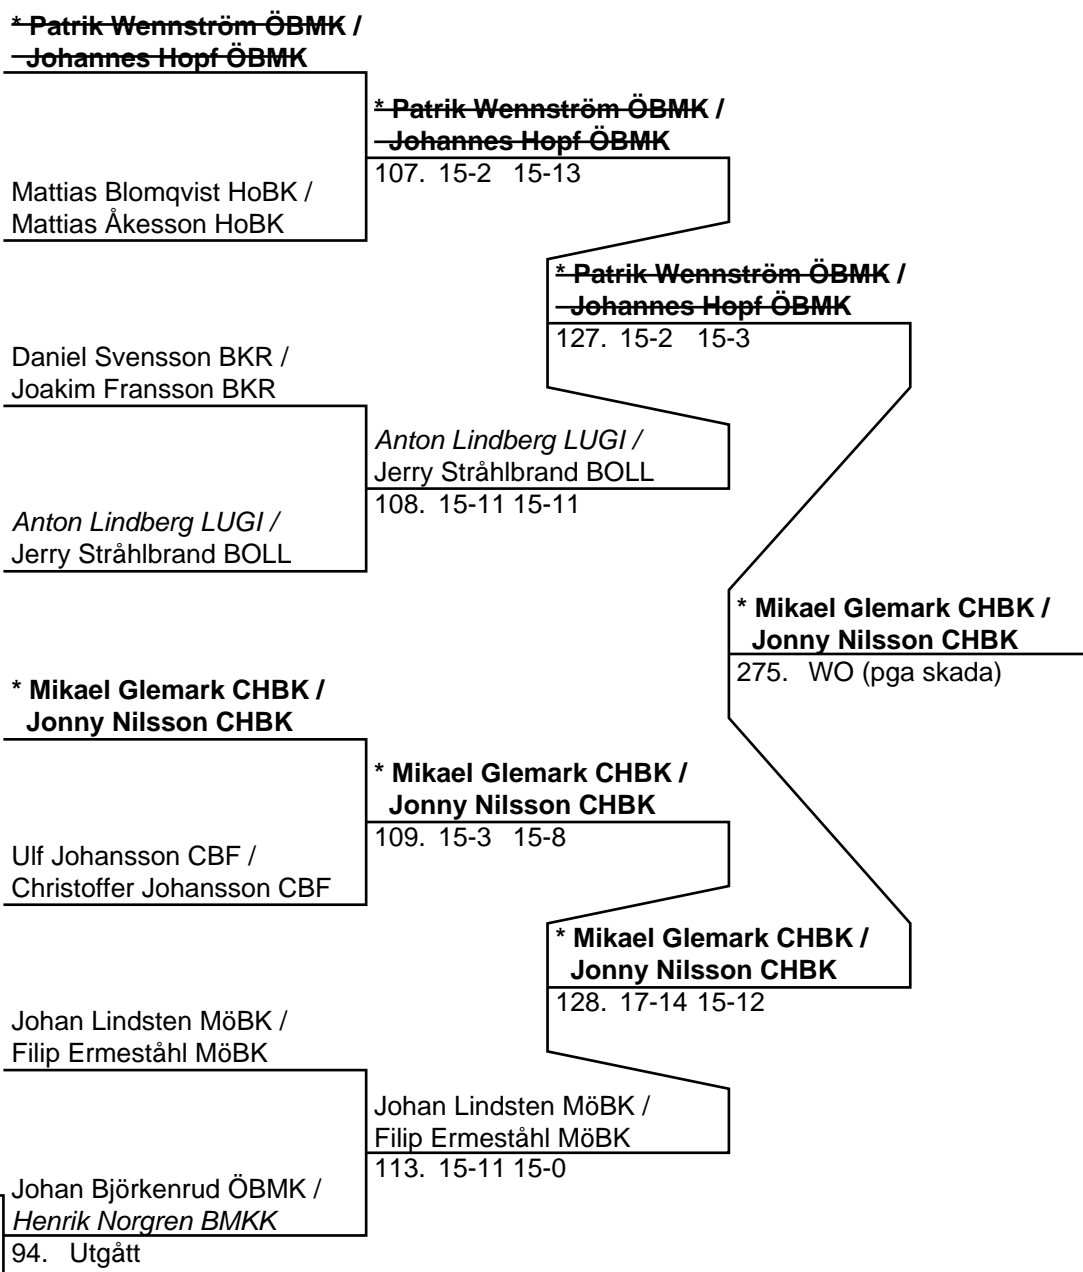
* Patrik Wennström ÖBMK /
Johannes Hopf ÖBMK

* Patrik Wennström ÖBMK /
Johannes Hopf ÖBMK
107. 15-2 15-13

Mattias Blomqvist HoBK /
Mattias Åkesson HoBK

* Patrik Wennström ÖBMK /
Johannes Hopf ÖBMK
127. 15-2 15-3

Daniel Svensson BKR /
Joakim Fransson BKR

Anton Lindberg LUGI /
Jerry Stråhlbrand BOLL
108. 15-11 15-11

Anton Lindberg LUGI /
Jerry Stråhlbrand BOLL

* Mikael Glemark CHBK /
Jonny Nilsson CHBK
275. WO (pga skada)

* Mikael Glemark CHBK /
Jonny Nilsson CHBK

* Mikael Glemark CHBK /
Jonny Nilsson CHBK
109. 15-3 15-8

Ulf Johansson CBF /
Christoffer Johansson CBF

* Mikael Glemark CHBK /
Jonny Nilsson CHBK
128. 17-14 15-12

Johan Lindsten MöBK /
Filip Ermeståhl MöBK

Johan Lindsten MöBK /
Filip Ermeståhl MöBK
113. 15-11 15-0

Johan Björkenrud ÖBMK /
Henrik Norgren BMKK
94. Utgått